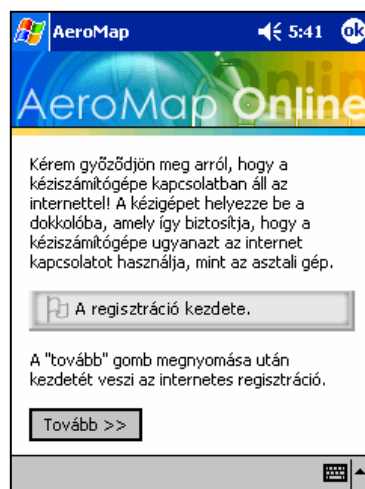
AeroMap 5:41 ok

AeroMap Online

Kérem győződjön meg arról, hogy a kéziszámítógépe kapcsolatban áll az internettel! A kézigépet helyezze be a dokkolóba, amely így biztosítja, hogy a kéziszámítógépe ugyanazt az internet kapcsolatot használja, mint az asztali gép.

A regisztráció kezdete.

A "tovább" gomb megnyomása után kezdetét veszi az internetes regisztráció.

Tovább >>